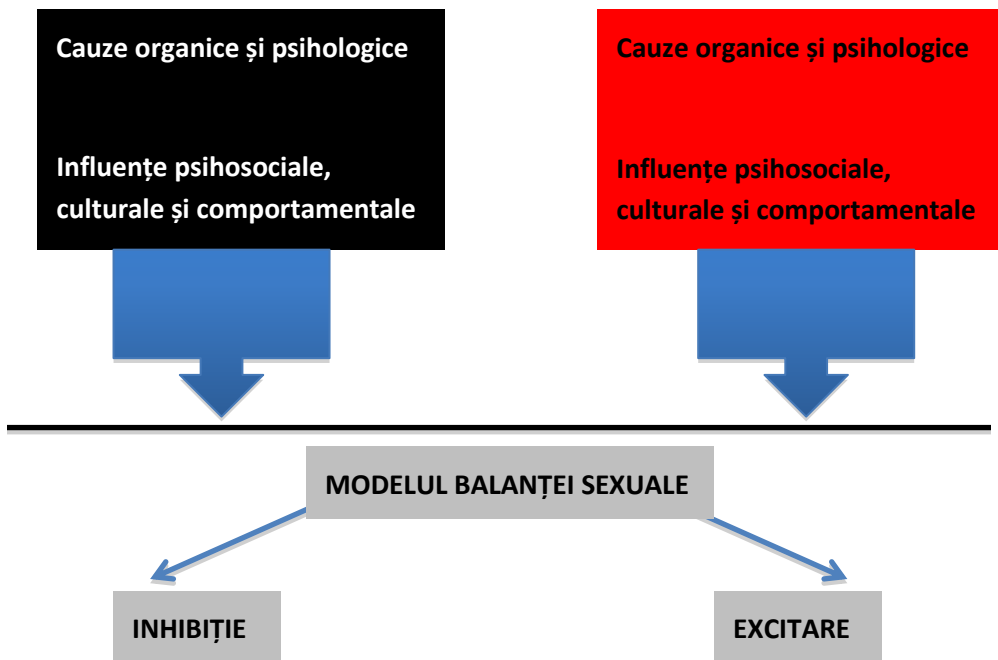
Cauze organice și psihologice

Influențe psihosociale, culturale și comportamentale

Cauze organice și psihologice

Influențe psihosociale, culturale și comportamentale

MODELUL BALANȚEI SEXUALE

INHIBIȚIE

EXCITARE